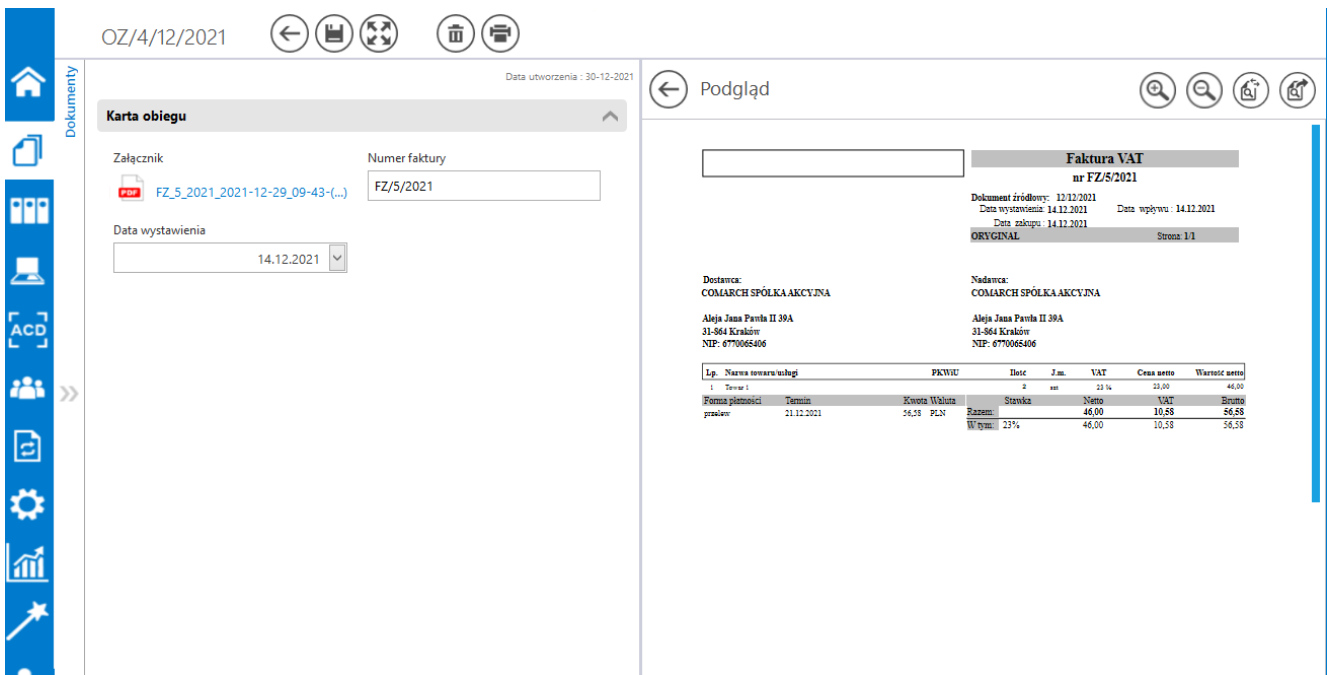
OZ/4/12/2021

Dokumenty

Data utworzenia : 30-12-2021

Karta obiegu

Załącznik
FZ_5_2021_2021-12-29_09-43-(...)

Numer faktury
FZ/5/2021

Data wystawienia
14.12.2021

Podgląd

Faktura VAT
nr FZ/5/2021

Dokument źródłowy: 12/12/2021
Data wystawienia: 14.12.2021
Data wpływu : 14.12.2021
Data zakupu : 14.12.2021
ORYGINAŁ
Strona: 1/1

Dostawca:
COMARCH SPÓŁKA AKCYJNA

Aleja Jana Pawła II 39A
31-864 Kraków
NIP: 6770065406

Nadawca:
COMARCH SPÓŁKA AKCYJNA

Aleja Jana Pawła II 39A
31-864 Kraków
NIP: 6770065406

| Lp. | Nazwa towaru/usługi | PKWiU | Ilość | J.m. | VAT | Cena netto | Wartość netto |
|---|---|---|---|---|---|---|---|
| 1 | Towar 1 | | 2 | szt | 23 % | 23,00 | 46,00 |

| Forma płatności | Termin | Kwota | Waluta |
|---|---|---|---|
| przelew | 21.12.2021 | 56,58 | PLN |

| | Stawka | Netto | VAT | Brutto |
|---|---|---|---|---|
| Razem: | | 46,00 | 10,58 | 56,58 |
| W tym: | 23% | 46,00 | 10,58 | 56,58 |